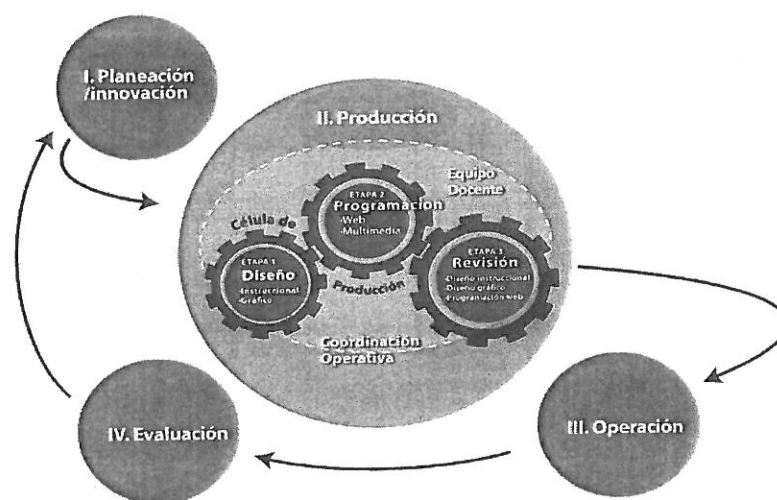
I. Planeación /innovación

II. Producción

Equipo Docente

Célula de

ETAPA 2
Programación
-Web
-Multimedia

ETAPA 1
Diseño
-Instruccional
-Gráfico

Producción

ETAPA 3
Revisión
-Diseño instruccional
-Diseño gráfico
-Programación web

Coordinación Operativa

IV. Evaluación

III. Operación